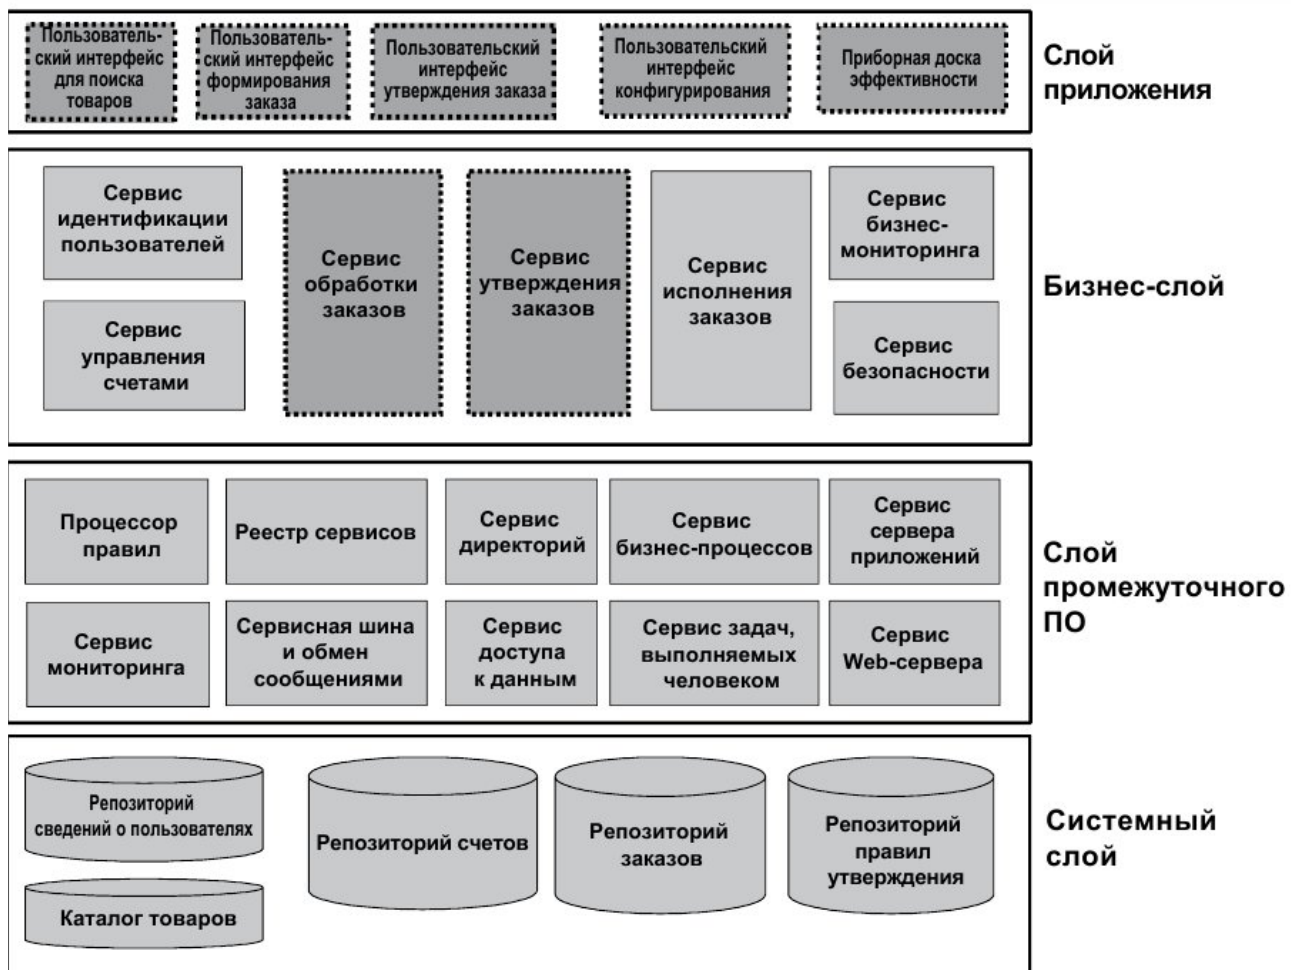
Пользовательский интерфейс для поиска товаров

Пользовательский интерфейс формирования заказа

Пользовательский интерфейс утверждения заказа

Пользовательский интерфейс конфигурирования

Приборная доска эффективности

Слой приложения

Сервис идентификации пользователей

Сервис управления счетами

Сервис обработки заказов

Сервис утверждения заказов

Сервис исполнения заказов

Сервис бизнес-мониторинга

Сервис безопасности

Бизнес-слой

Процессор правил

Реестр сервисов

Сервис директорий

Сервис бизнес-процессов

Сервис сервера приложений

Сервис мониторинга

Сервисная шина и обмен сообщениями

Сервис доступа к данным

Сервис задач, выполняемых человеком

Сервис Web-сервера

Слой промежуточного ПО

Репозиторий сведений о пользователях

Каталог товаров

Репозиторий счетов

Репозиторий заказов

Репозиторий правил утверждения

Системный слой